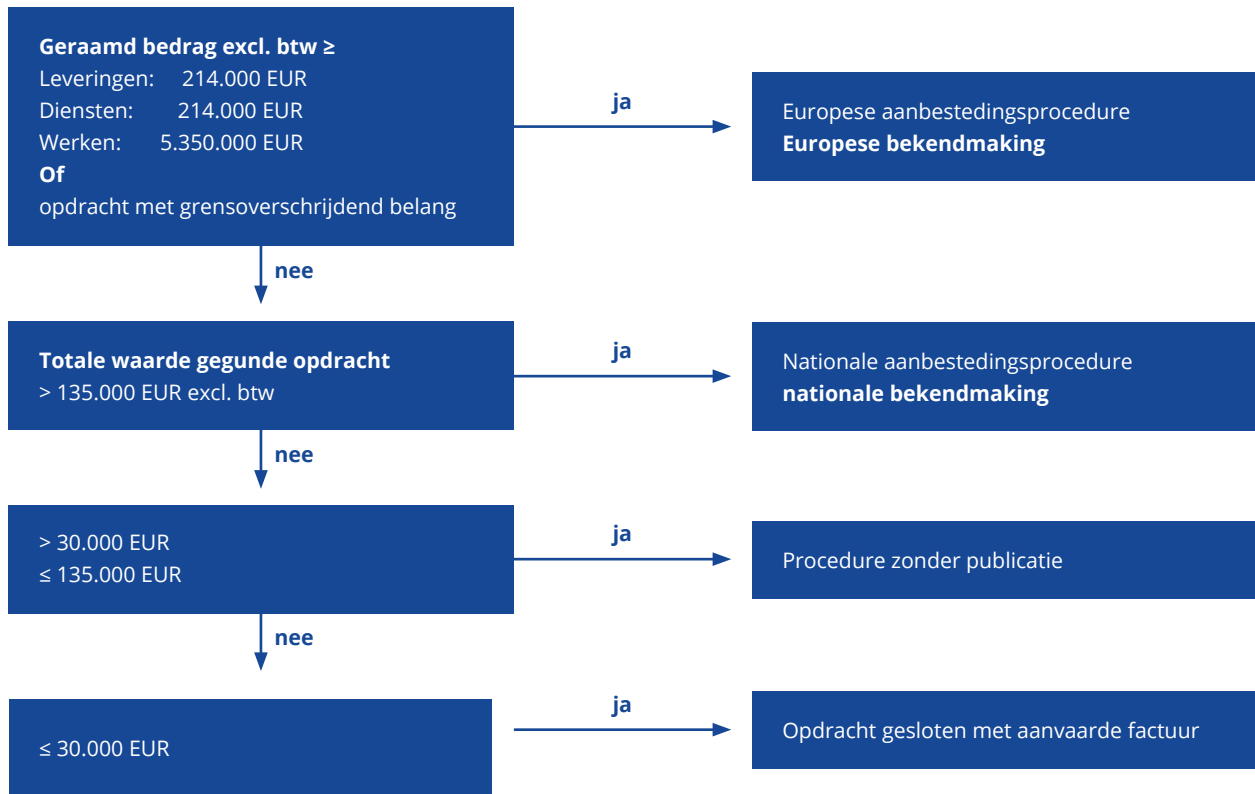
**Geraamd bedrag excl. btw ≥**
Leveringen: 214.000 EUR
Diensten: 214.000 EUR
Werken: 5.350.000 EUR
**Of**
opdracht met grensoverschrijdend belang

ja

Europese aanbestedingsprocedure
**Europese bekendmaking**

nee

**Totale waarde gegunde opdracht**
> 135.000 EUR excl. btw

ja

Nationale aanbestedingsprocedure
**nationale bekendmaking**

nee

> 30.000 EUR
≤ 135.000 EUR

ja

Procedure zonder publicatie

nee

≤ 30.000 EUR

ja

Opdracht gesloten met aanvaarde factuur